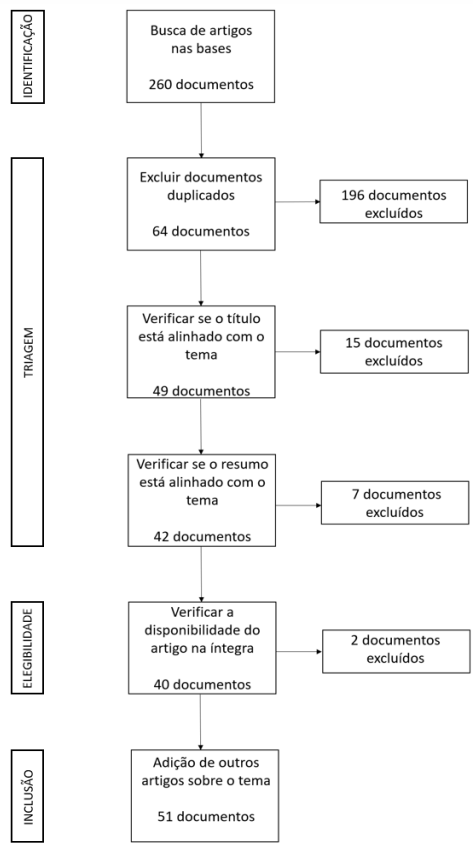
IDENTIFICAÇÃO

Busca de artigos nas bases

260 documentos

TRIAGEM

Excluir documentos duplicados

64 documentos

196 documentos excluídos

Verificar se o título está alinhado com o tema

49 documentos

15 documentos excluídos

Verificar se o resumo está alinhado com o tema

42 documentos

7 documentos excluídos

ELEGIBILIDADE

Verificar a disponibilidade do artigo na íntegra

40 documentos

2 documentos excluídos

INCLUSÃO

Adição de outros artigos sobre o tema

51 documentos